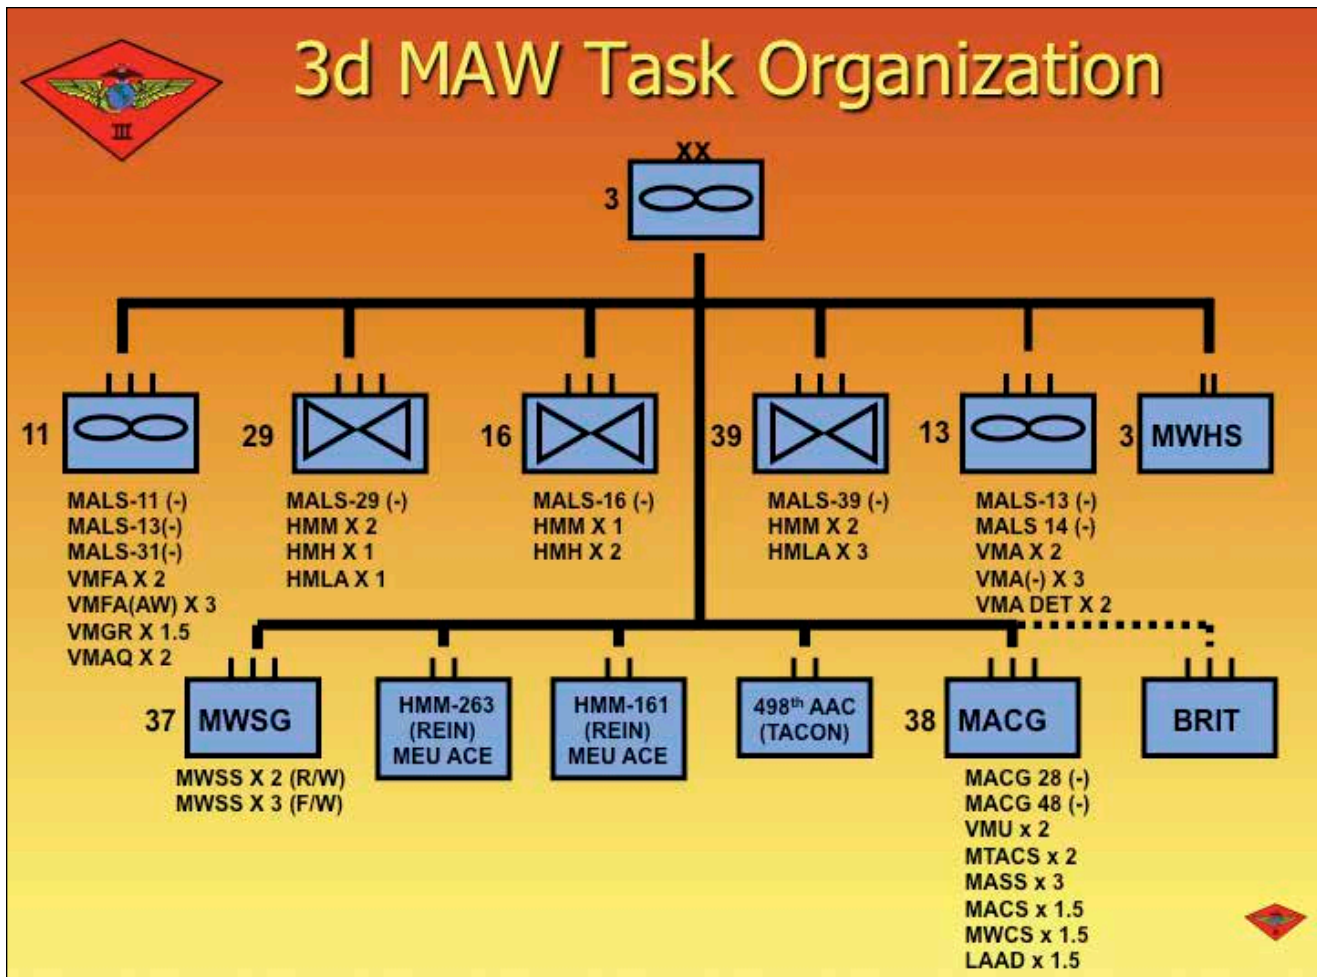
III

3d MAW Task Organization

XX
3

11
MALS-11 (-)
MALS-13(-)
MALS-31(-)
VMFA X 2
VMFA(AW) X 3
VMGR X 1.5
VMAQ X 2

29
MALS-29 (-)
HMM X 2
HMH X 1
HMLA X 1

16
MALS-16 (-)
HMM X 1
HMH X 2

39
MALS-39 (-)
HMM X 2
HMLA X 3

13
MALS-13 (-)
MALS 14 (-)
VMA X 2
VMA(-) X 3
VMA DET X 2

3 MWHS

37 MWSG
MWSS X 2 (R/W)
MWSS X 3 (F/W)

HMM-263 (REIN) MEU ACE

HMM-161 (REIN) MEU ACE

498$^{th}$ AAC (TACON)

38 MACG
MACG 28 (-)
MACG 48 (-)
VMU x 2
MTACS x 2
MASS x 3
MACS x 1.5
MWCS x 1.5
LAAD x 1.5

BRIT